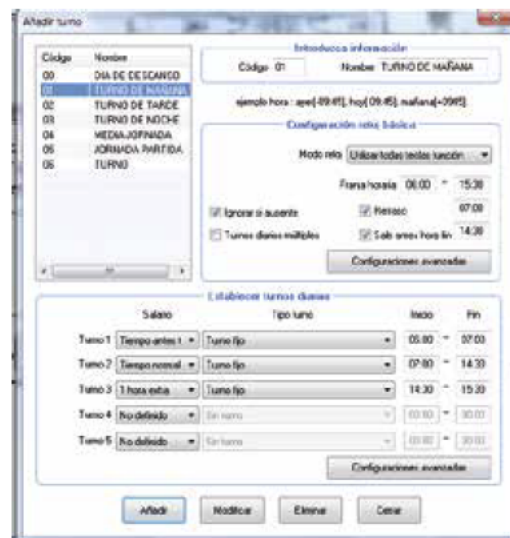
Añadir turno

| Código | Nombre |
|---|---|
| 00 | DIA DE DESCANSO |
| 01 | TURNO DE MAÑANA |
| 02 | TURNO DE TARDE |
| 03 | TURNO DE NOCHE |
| 04 | MEDIA JORNADA |
| 05 | JORNADA PARTIDA |
| 06 | TURNO |

Introduzca información

Código 01 Nombre TURNO DE MAÑANA

ejemplo hora : ayer[-09:45], hoy[ 09:45], mañana[+09:45]

Configuración reloj básica

Modo reloj Utilizar todas teclas función

Franja horaria 06:00 ~ 15:30

Ignorar si ausente

Retraso 07:08

Turnos diarios múltiples

Salir antes hora lin 14:38

Configuraciones avanzadas

Establecer turnos diarios

| | Salario | Tipo turno | Inicio | | Fin |
|---|---|---|---|---|---|
| Turno 1 | Tiempo antes t | Turno fijo | 05:00 | ~ | 07:00 |
| Turno 2 | Tiempo normal | Turno fijo | 07:00 | ~ | 14:30 |
| Turno 3 | 1 hora extra | Turno fijo | 14:30 | ~ | 15:30 |
| Turno 4 | No definido | Sin turno | 00:00 | ~ | 00:00 |
| Turno 5 | No definido | Sin turno | 00:00 | ~ | 00:00 |

Configuraciones avanzadas

Añadir Modificar Eliminar Cerrar